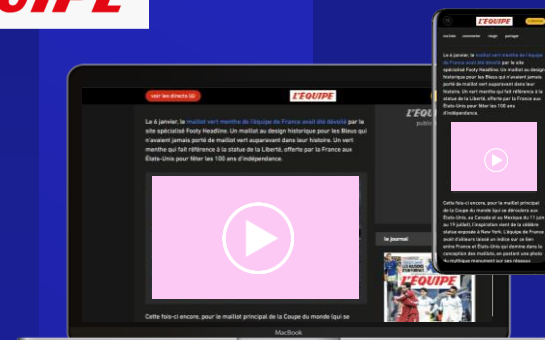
'ÉQUIPE

voir les directs (2)

L'ÉQUIPE

Le 6 janvier, le maillot vert menthe de l'équipe de France avait été dévoilé par le site spécialisé Footy Headline. Un maillot au design historique pour les Bleus qui n'avaient jamais porté de maillot vert auparavant dans leur histoire. Un vert menthe qui fait référence à la statue de la Liberté, offerte par la France aux États-Unis pour fêter les 100 ans d'indépendance.

Cette fois-ci encore, pour le maillot principal de la Coupe du monde (qui se

L'ÉQUIPE

public

le journal

L'ÉQUIPE

MacBook

L'ÉQUIPE

Le 6 janvier, le maillot vert menthe de l'équipe de France avait été dévoilé par le site spécialisé Footy Headline. Un maillot au design historique pour les Bleus qui n'avaient jamais porté de maillot vert auparavant dans leur histoire. Un vert menthe qui fait référence à la statue de la Liberté, offerte par la France aux États-Unis pour fêter les 100 ans d'indépendance.

Cette fois-ci encore, pour le maillot principal de la Coupe du monde (qui se déroulera aux États-Unis, au Canada et au Mexique du 11 juin au 19 juillet), l'inspiration vient de la célèbre statue exposée à New York. L'équipe de France avait d'ailleurs laissé un indice sur ce lien entre France et États-Unis qui domine dans la conception des maillots, en postant une photo du mythique monument sur ses réseaux